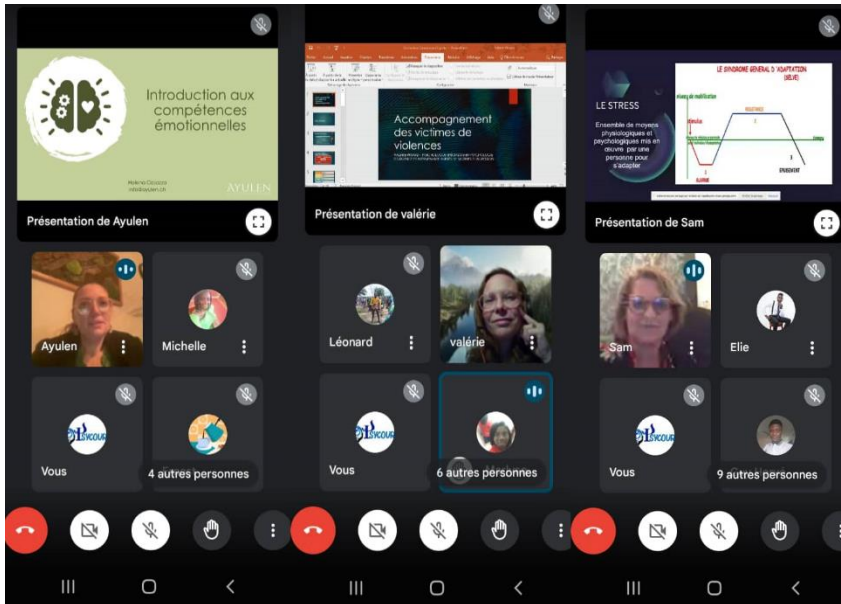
Introduction aux compétences émotionnelles

AYULEN

Présentation de Ayulen

Ayulen

Michelle

Vous

4 autres personnes

Accompagnement des victimes de violences

Présentation de valérie

Léonard

valérie

Vous

6 autres personnes

LE STRESS

Ensemble de moyens physiologiques et psychologiques mis en œuvre par une personne pour s'adapter

LE SYNDROME GENERAL D'ADAPTATION (SGA)

Présentation de Sam

Sam

Elie

Vous

9 autres personnes